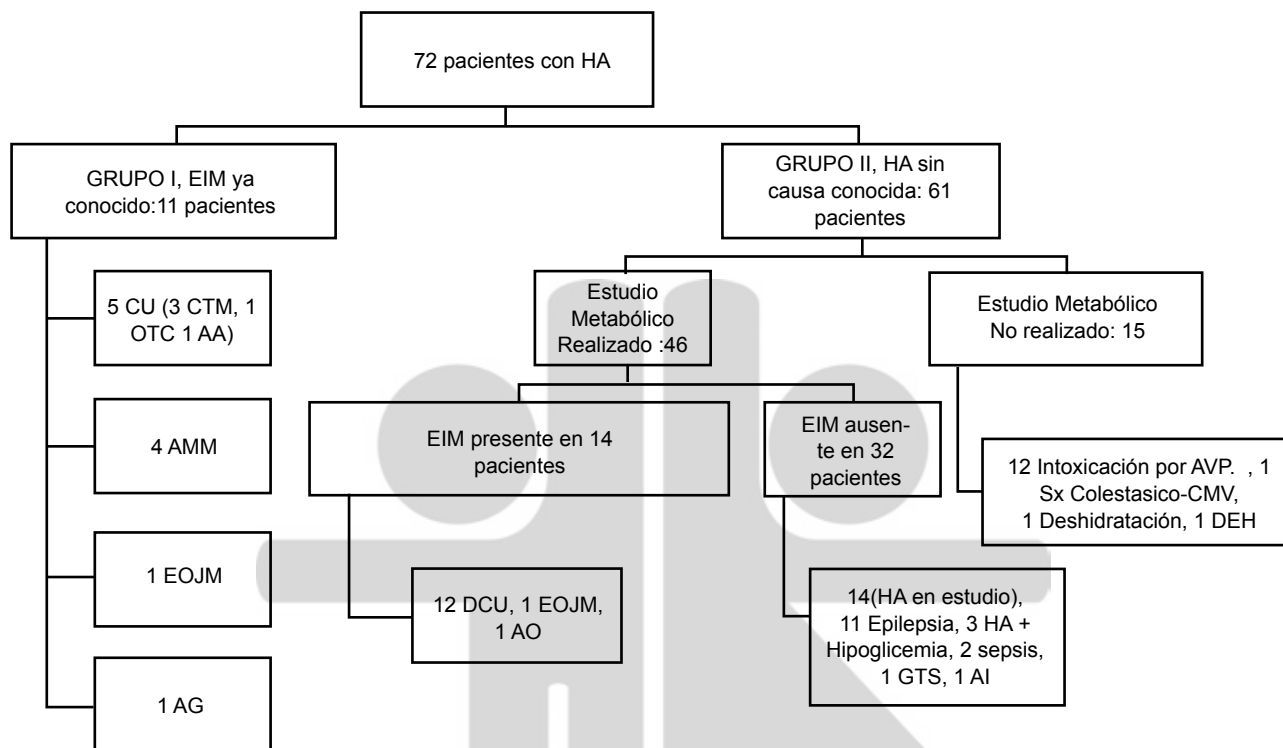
72 pacientes con HA

GRUPO I, EIM ya conocido:11 pacientes

5 CU (3 CTM, 1 OTC 1 AA)

4 AMM

1 EOJM

1 AG

GRUPO II, HA sin causa conocida: 61 pacientes

Estudio Metabólico Realizado :46

EIM presente en 14 pacientes

12 DCU, 1 EOJM, 1 AO

EIM ausente en 32 pacientes

14(HA en estudio), 11 Epilepsia, 3 HA + Hipoglicemia, 2 sepsis, 1 GTS, 1 AI

Estudio Metabólico No realizado: 15

12 Intoxicación por AVP. , 1 Sx Colestasico-CMV, 1 Deshidratación, 1 DEH